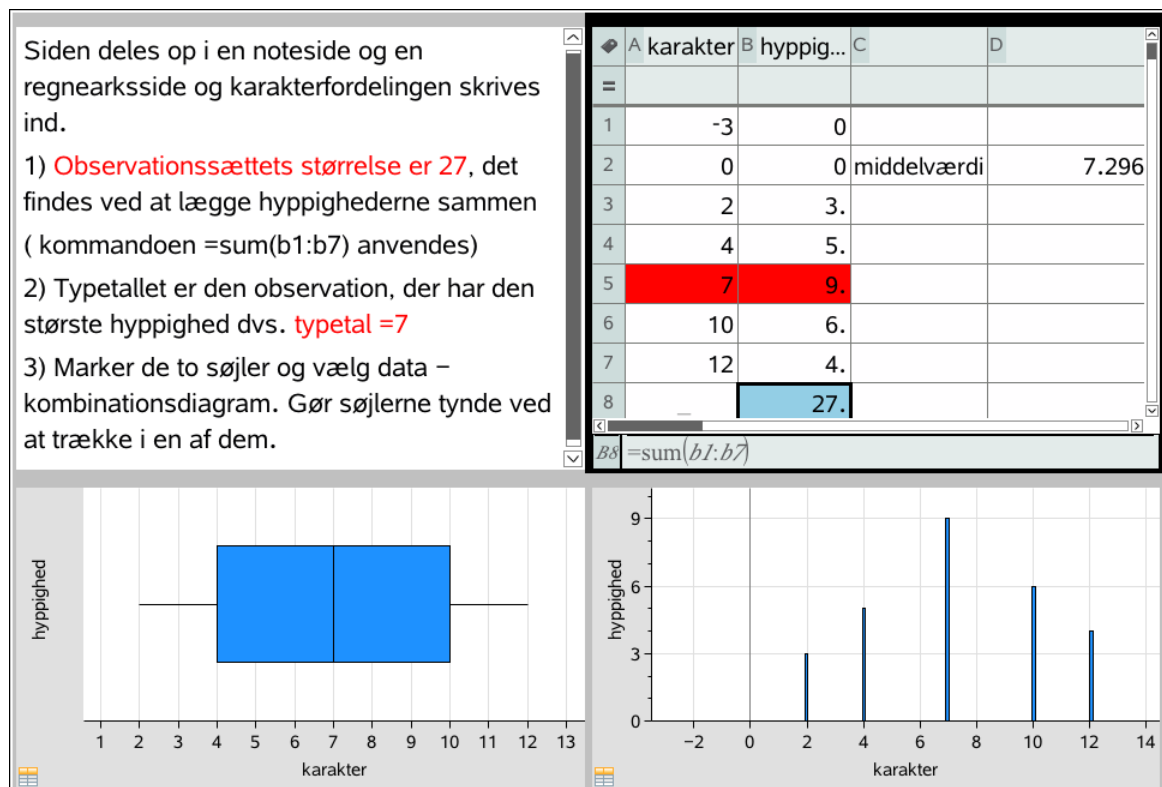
Siden deles op i en noteside og en regnearksside og karakterfordelingen skrives ind.

1) Observationssættets størrelse er 27, det findes ved at lægge hyppighederne sammen

( kommandoen =sum(b1:b7) anvendes)

2) Typetallet er den observation, der har den største hyppighed dvs. typetal =7

3) Marker de to søjler og vælg data − kombinationsdiagram. Gør søjlerne tynde ved at trække i en af dem.

| | A karakter | B hyppig... | C | D |
|---|---|---|---|---|
| = | | | | |
| 1 | -3 | 0 | | |
| 2 | 0 | 0 | middelværdi | 7.296 |
| 3 | 2 | 3. | | |
| 4 | 4 | 5. | | |
| 5 | 7 | 9. | | |
| 6 | 10 | 6. | | |
| 7 | 12 | 4. | | |
| 8 | | 27. | | |

B8 =sum(b1:b7)

hyppighed
1 2 3 4 5 6 7 8 9 10 11 12 13
karakter

hyppighed
9
6
3
0
−2 0 2 4 6 8 10 12 14
karakter